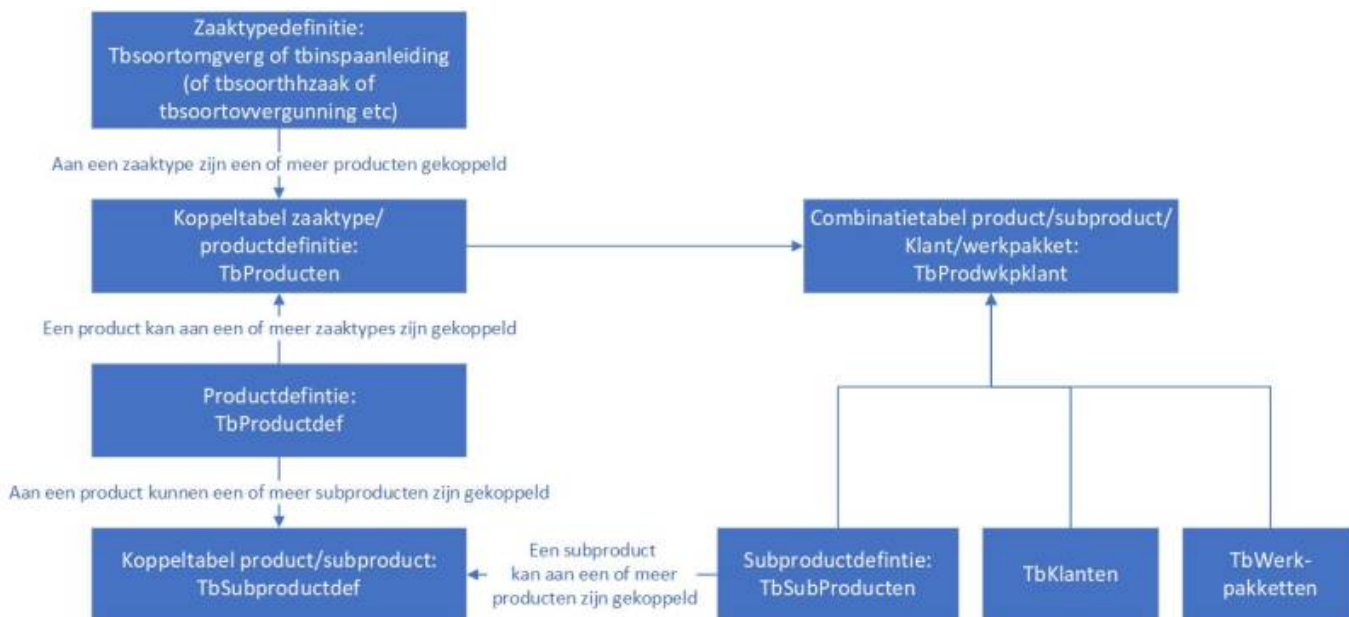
Zaaktypedefinitie:
Tbsoortomgverg of tbinspaanleiding (of tbsoorthhzaak of tbsoortovvergunning etc)

Aan een zaaktype zijn een of meer producten gekoppeld

Koppeltabel zaaktype/ productdefinitie:
TbProducten

Combinatietabel product/subproduct/ Klant/werkpakket:
TbProdwkpklant

Een product kan aan een of meer zaaktypes zijn gekoppeld

Productdefintie:
TbProductdef

Aan een product kunnen een of meer subproducten zijn gekoppeld

Koppeltabel product/subproduct:
TbSubproductdef

Een subproduct kan aan een of meer producten zijn gekoppeld

Subproductdefintie:
TbSubProducten

TbKlanten

TbWerkpakketten